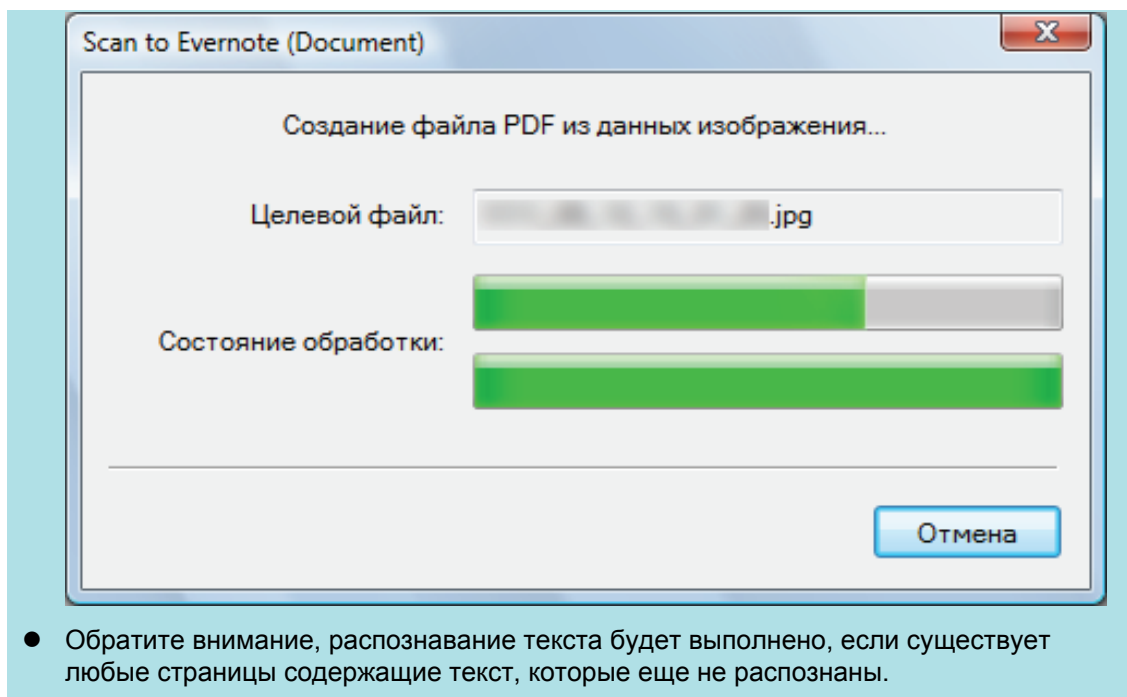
Scan to Evernote (Document)

Создание файла PDF из данных изображения...

Целевой файл: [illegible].jpg

Состояние обработки:

Отмена

- Обратите внимание, распознавание текста будет выполнено, если существует любые страницы содержащие текст, которые еще не распознаны.